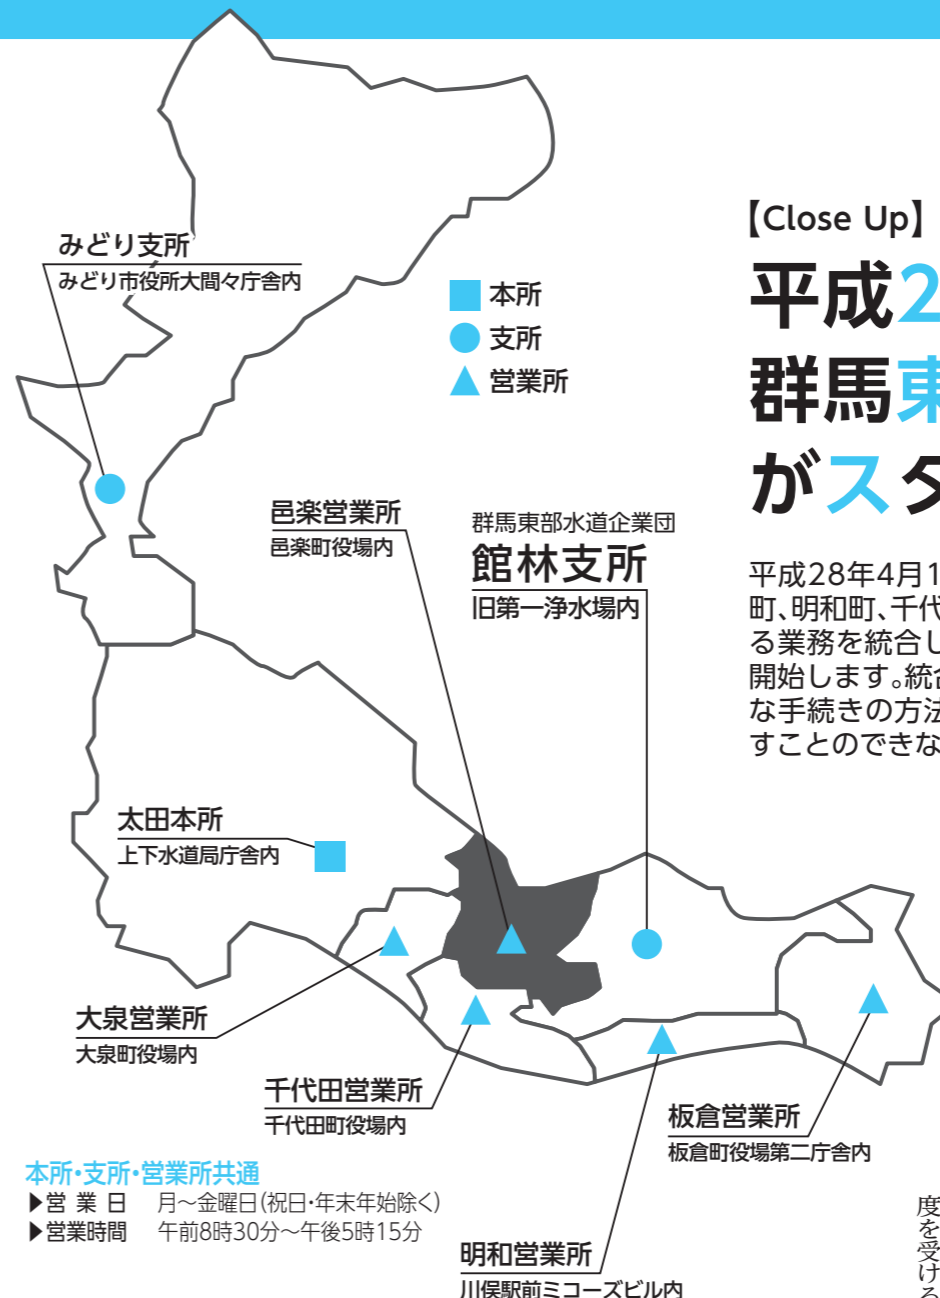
【Close Up】

平成2

群馬東

がスタ

平成28年4月1
町、明和町、千代
る業務を統合し
開始します。統
な手続きの方法
すことのできな

本所
支所
営業所

みどり支所
みどり市役所大間々庁舎内

邑楽営業所
邑楽町役場内

群馬東部水道企業団
館林支所
旧第一浄水場内

太田本所
上下水道局庁舎内

大泉営業所
大泉町役場内

千代田営業所
千代田町役場内

板倉営業所
板倉町役場第二庁舎内

明和営業所
川俣駅前ミコーズビル内

本所・支所・営業所共通
▶営 業 日　月～金曜日（祝日・年末年始除く）
▶営業時間　午前8時30分～午後5時15分

度を受ける